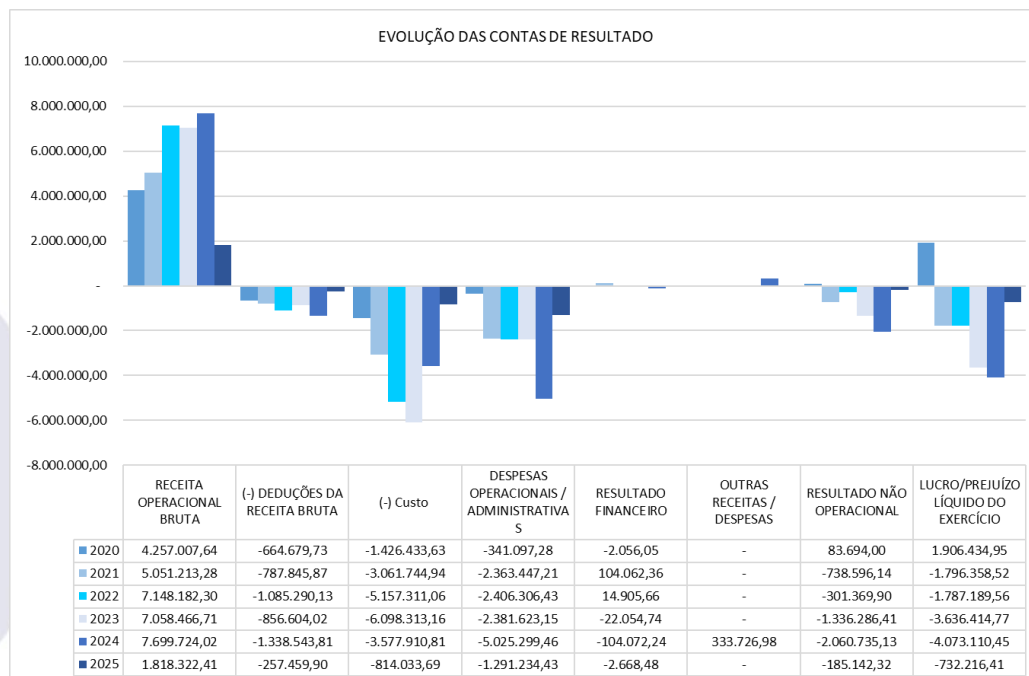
EVOLUÇÃO DAS CONTAS DE RESULTADO

10.000.000,00
8.000.000,00
6.000.000,00
4.000.000,00
2.000.000,00
-
-2.000.000,00
-4.000.000,00
-6.000.000,00
-8.000.000,00

| | RECEITA OPERACIONAL BRUTA | (-) DEDUÇÕES DA RECEITA BRUTA | (-) Custo | DESPESAS OPERACIONAIS / ADMINISTRATIVAS | RESULTADO FINANCEIRO | OUTRAS RECEITAS / DESPESAS | RESULTADO NÃO OPERACIONAL | LUCRO/PREJUÍZO LÍQUIDO DO EXERCÍCIO |
|---|---|---|---|---|---|---|---|---|
| 2020 | 4.257.007,64 | -664.679,73 | -1.426.433,63 | -341.097,28 | -2.056,05 | - | 83.694,00 | 1.906.434,95 |
| 2021 | 5.051.213,28 | -787.845,87 | -3.061.744,94 | -2.363.447,21 | 104.062,36 | - | -738.596,14 | -1.796.358,52 |
| 2022 | 7.148.182,30 | -1.085.290,13 | -5.157.311,06 | -2.406.306,43 | 14.905,66 | - | -301.369,90 | -1.787.189,56 |
| 2023 | 7.058.466,71 | -856.604,02 | -6.098.313,16 | -2.381.623,15 | -22.054,74 | - | -1.336.286,41 | -3.636.414,77 |
| 2024 | 7.699.724,02 | -1.338.543,81 | -3.577.910,81 | -5.025.299,46 | -104.072,24 | 333.726,98 | -2.060.735,13 | -4.073.110,45 |
| 2025 | 1.818.322,41 | -257.459,90 | -814.033,69 | -1.291.234,43 | -2.668,48 | - | -185.142,32 | -732.216,41 |